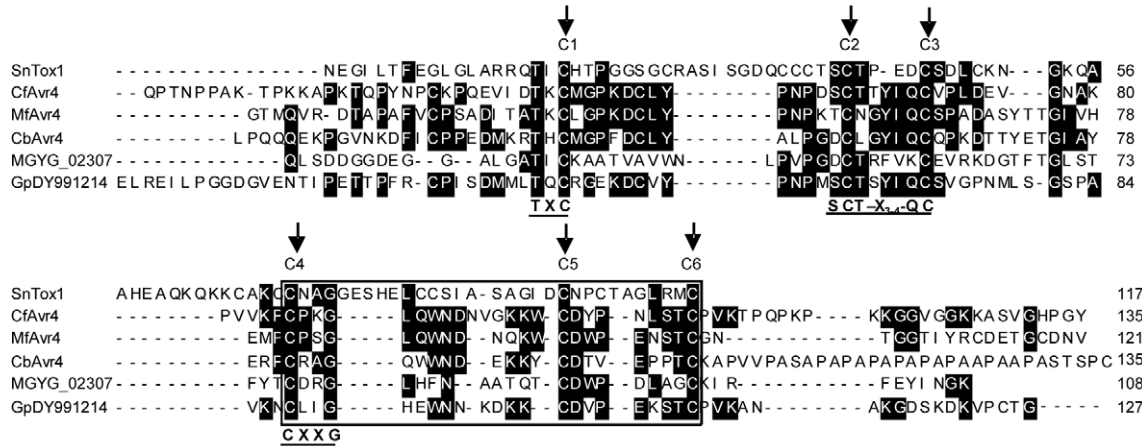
C1 C2 C3

| | | |
|---|---|---|
| SnTox1 | - - - - - - - - - - - - - - - - NEGILTFEGLGLARRQTICHTPGGSGCRASISGDQCCCTSCTP-EDCSDLCKN---GKQA | 56 |
| CfAvr4 | --QPTNPPAK-TPKKAPKTQPYNPCKPQEVIDTKCMGPKDCLY-------PNPDSCTTYIQCVPLDEV---GNAK | 80 |
| MfAvr4 | - - - - - - - - GTMQVR-DTAPAFVCPSADITATKCLGPKDCLY-------PNPKTCNGYIQCSPADSYTTGIVH | 78 |
| CbAvr4 | - - - - - - - - LPQQQEKPGVNKDFICPPEDMKRTHCMGPFDCLY-------ALPGDCLGYIQCQPKDTTYETGIAY | 78 |
| MGYG_02307 | - - - - - - - - - - - - - - - - QLSDDGGDEG--G--ALGATICKAATVAVWN-------LPVPGDCTRFVKCEVRKDGTFTGLST | 73 |
| GpDY991214 | ELREILPGGDGVENTIPETTPFR-CPISDMMLTQCRGEKDCVY-------PNPMSCTSYIQCSVGPNMLS-GSPA | 84 |

TXC SCT-$X_{3-4}$-QC

C4 C5 C6

| | | |
|---|---|---|
| SnTox1 | AHEAQKQKKCAKCCNAGGESHELCCSIA-SAGIDCNPCTAGLRMC | 117 |
| CfAvr4 | - - - - - - - - - PVVKFCPKG----LQWNDNVGKKW-CDYP-NLSTCPVKTPQPKP----KKGGVGGKKASVGHPGY | 135 |
| MfAvr4 | - - - - - - - - - EMFCPSG----LQWND-NQKW-CDWP-ENSTCGN---------TGGTIYRCDETGCDNV | 121 |
| CbAvr4 | - - - - - - - - - ERFCRAG----QWWND-EKKY-CDTV-EPPTCKAPVVPASAPAPAPAPAPAAPAAPASTSPC | 135 |
| MGYG_02307 | - - - - - - - - - FYTCDRG----LHFN--AATQT-CDWP-DLAGCKIR------------FEYINGK | 108 |
| GpDY991214 | - - - - - - - - - VKNCLIG----HEWNN-KDKK--CDVP-EKSTCPVKAN--------AKGDSKDKVPCTG----- | 127 |

CXXG